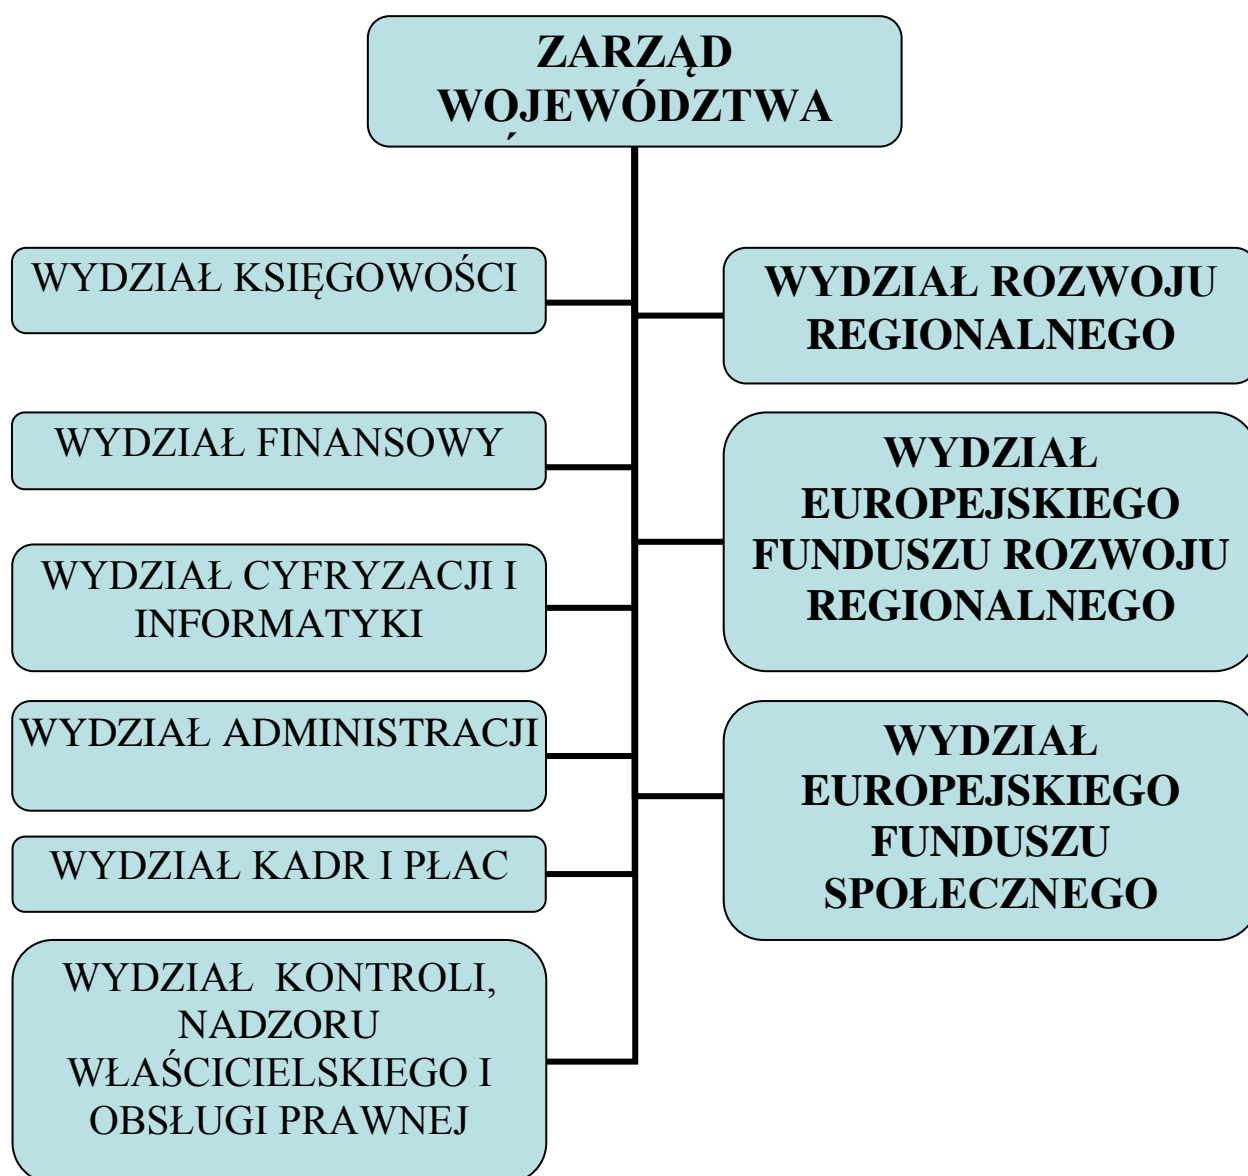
ZARZĄD WOJEWÓDZTWA

WYDZIAŁ KSIĘGOWOŚCI

WYDZIAŁ FINANSOWY

WYDZIAŁ CYFRYZACJI I INFORMATYKI

WYDZIAŁ ADMINISTRACJI

WYDZIAŁ KADR I PŁAC

WYDZIAŁ KONTROLI, NADZORU WŁAŚCICIELSKIEGO I OBSŁUGI PRAWNEJ

WYDZIAŁ ROZWOJU REGIONALNEGO

WYDZIAŁ EUROPEJSKIEGO FUNDUSZU ROZWOJU REGIONALNEGO

WYDZIAŁ EUROPEJSKIEGO FUNDUSZU SPOŁECZNEGO